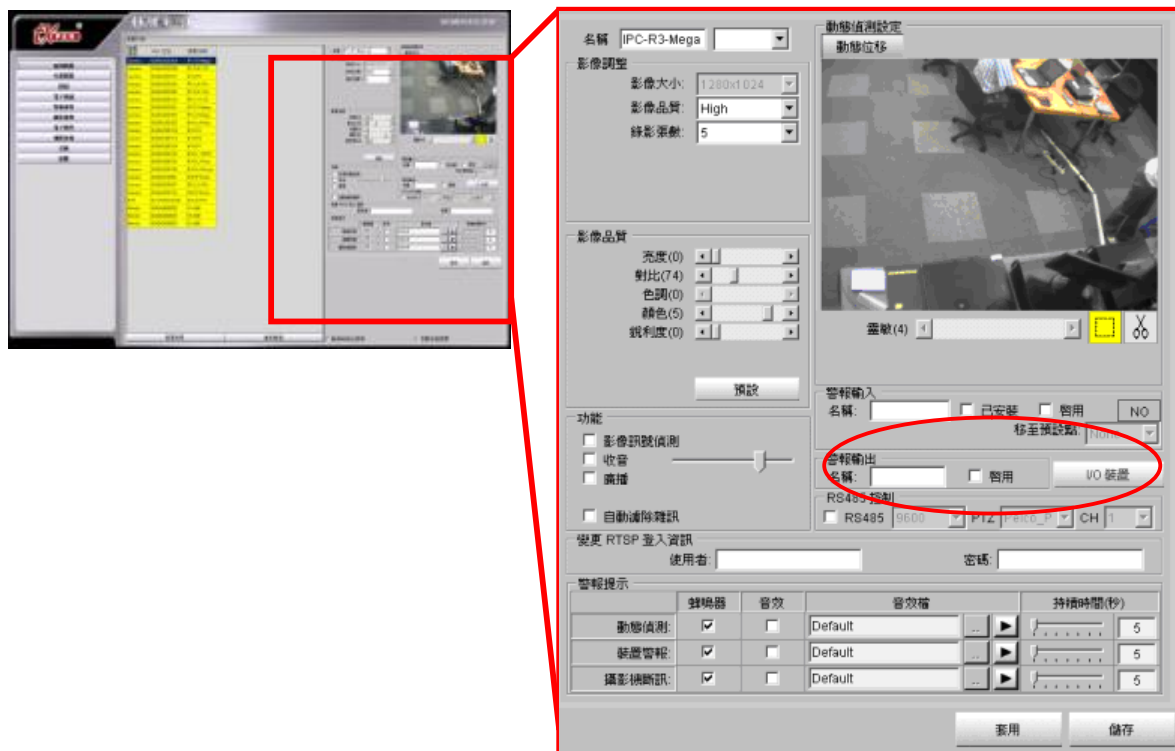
名稱 IPC-R3-Mega

影像調整
影像大小: 1280x1024
影像品質: High
錄影張數: 5

影像品質
亮度(0)
對比(74)
色調(0)
顏色(5)
銳利度(0)
預設

功能
影像訊號偵測
收音
廣播
自動濾除雜訊

動態偵測設定
動態位移
靈敏(4)

警報輸入
名稱: 已安裝 啓用 NO
移至預設點: None

警報輸出
名稱: 啓用 I/O 裝置

RS485 控制
RS485 9600 PTZ Pelco_P CH 1

變更 RTSP 登入資訊
使用者: 密碼:

警報提示
| | 蜂鳴器 | 音效 | 音效檔 | 持續時間(秒) |
|---|---|---|---|---|
| 動態偵測: | ☑ | ☐ | Default | 5 |
| 裝置警報: | ☑ | ☐ | Default | 5 |
| 攝影機斷訊: | ☑ | ☐ | Default | 5 |

套用 儲存